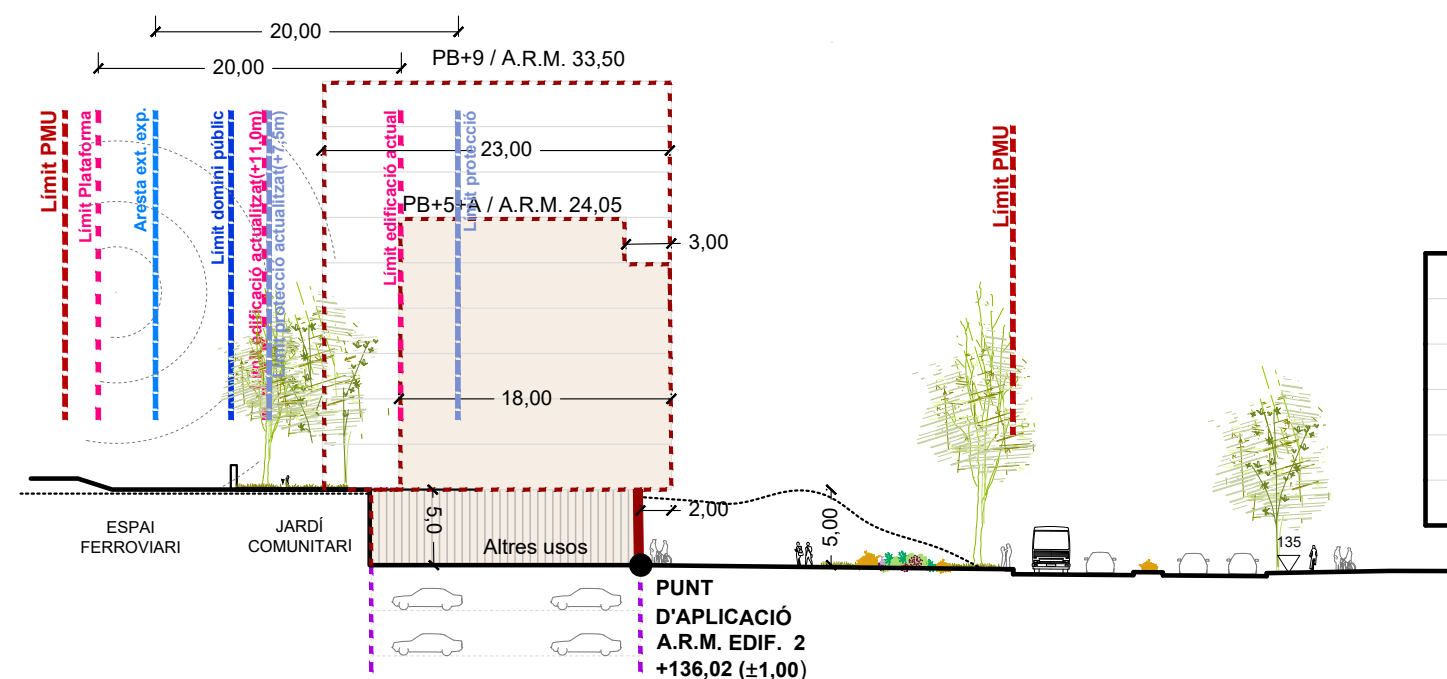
20,00
20,00
PB+9 / A.R.M. 33,50
Límit PMU
Límit Plataforma
Aresta ext. exp.
Límit domini públic
Límit edificació actualitzat(+1,0m)
Límit protecció actualitzat(+1,5m)
Límit edificació actual
Límit protecció
23,00
PB+5+A / A.R.M. 24,05
3,00
Límit PMU
18,00
5,0
2,00
5,00
ESPAI FERROVIARI
JARDÍ COMUNITARI
Altres usos
135
PUNT D'APLICACIÓ A.R.M. EDIF. 2 +136,02 (±1,00)